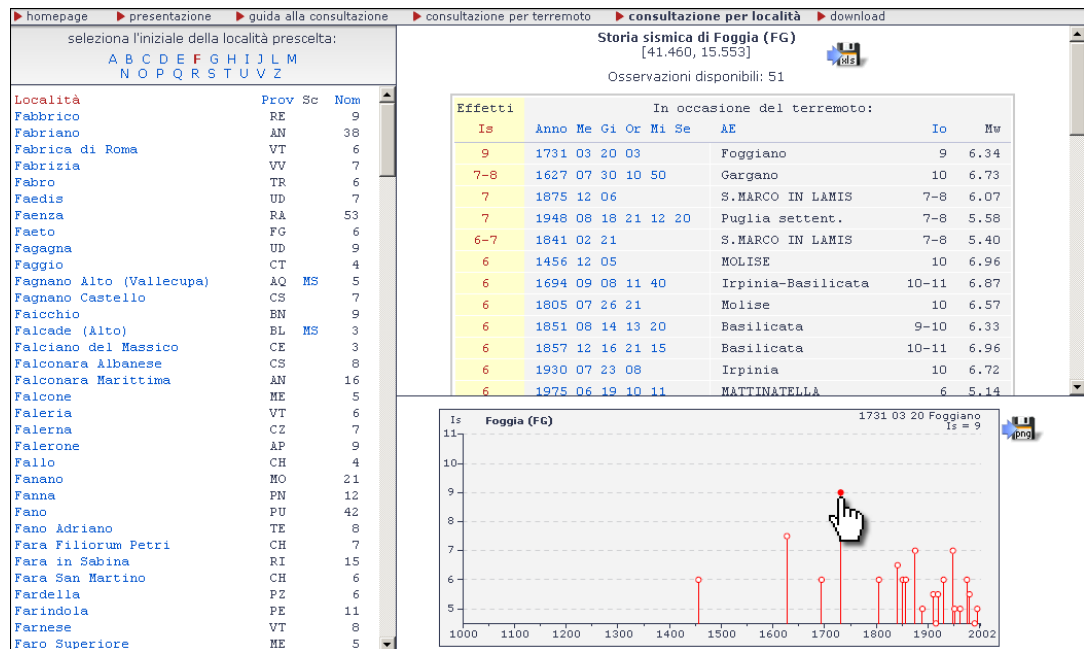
▶ homepage ▶ presentazione ▶ guida alla consultazione ▶ consultazione per terremoto ▶ consultazione per località ▶ download

seleziona l'iniziale della località prescelta:
A B C D E F G H I J L M
N O P Q R S T U V Z

| Località | Prov | Sc | Nom |
|---|---|---|---|
| Fabbrico | RE | | 9 |
| Fabriano | AN | | 38 |
| Fabrica di Roma | VT | | 6 |
| Fabrizia | VV | | 7 |
| Fabro | TR | | 6 |
| Faedis | UD | | 7 |
| Faenza | RA | | 53 |
| Faeto | FG | | 6 |
| Fagagna | UD | | 9 |
| Faggio | CT | | 4 |
| Fagnano Alto (Vallecupa) | AQ | MS | 5 |
| Fagnano Castello | CS | | 7 |
| Faicchio | BN | | 9 |
| Falcade (Alto) | BL | MS | 3 |
| Falciano del Massico | CE | | 3 |
| Falconara Albanese | CS | | 8 |
| Falconara Marittima | AN | | 16 |
| Falcone | ME | | 5 |
| Faleria | VT | | 6 |
| Falerna | CZ | | 7 |
| Falerone | AP | | 9 |
| Fallo | CH | | 4 |
| Fanano | MO | | 21 |
| Fanna | PN | | 12 |
| Fano | PU | | 42 |
| Fano Adriano | TE | | 8 |
| Fara Filiorum Petri | CH | | 7 |
| Fara in Sabina | RI | | 15 |
| Fara San Martino | CH | | 6 |
| Fardella | PZ | | 6 |
| Farindola | PE | | 11 |
| Farnese | VT | | 8 |
| Faro Superiore | ME | | 5 |

Storia sismica di Foggia (FG)
[41.460, 15.553]
xls
Osservazioni disponibili: 51

| Effetti | In occasione del terremoto: | | | |
|---|---|---|---|---|
| Is | Anno Me Gi Or Mi Se | AE | Io | Mw |
| 9 | 1731 03 20 03 | Foggiano | 9 | 6.34 |
| 7-8 | 1627 07 30 10 50 | Gargano | 10 | 6.73 |
| 7 | 1875 12 06 | S.MARCO IN LAMIS | 7-8 | 6.07 |
| 7 | 1948 08 18 21 12 20 | Puglia settent. | 7-8 | 5.58 |
| 6-7 | 1841 02 21 | S.MARCO IN LAMIS | 7-8 | 5.40 |
| 6 | 1456 12 05 | MOLISE | 10 | 6.96 |
| 6 | 1694 09 08 11 40 | Irpinia-Basilicata | 10-11 | 6.87 |
| 6 | 1805 07 26 21 | Molise | 10 | 6.57 |
| 6 | 1851 08 14 13 20 | Basilicata | 9-10 | 6.33 |
| 6 | 1857 12 16 21 15 | Basilicata | 10-11 | 6.96 |
| 6 | 1930 07 23 08 | Irpinia | 10 | 6.72 |
| 6 | 1975 06 19 10 11 | MATTINATELLA | 6 | 5.14 |

Is Foggia (FG) 1731 03 20 Foggiano Is = 9
png
11 10 9 8 7 6 5
1000 1100 1200 1300 1400 1500 1600 1700 1800 1900 2002